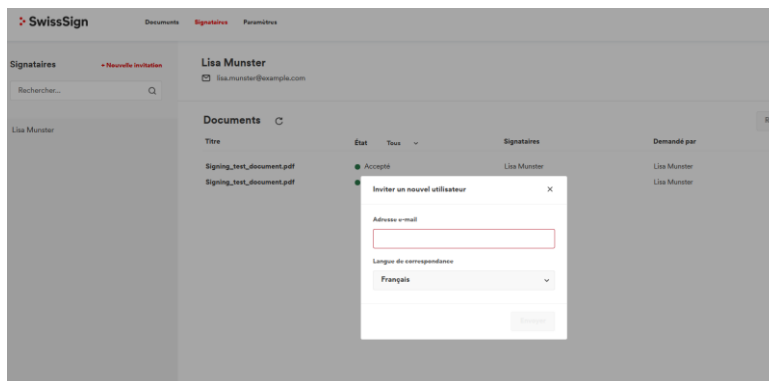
SwissSign Documents Signataires Paramètres

Signataires + Nouvelle invitation

Rechercher...

Lisa Munster

Lisa Munster
lisa.munster@example.com

Documents

| Titre | État Tous | Signataires | Demandé par |
|---|---|---|---|
| Signing_test_document.pdf | Accepté | Lisa Munster | Lisa Munster |
| Signing_test_document.pdf | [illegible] | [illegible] | Lisa Munster |

Inviter un nouvel utilisateur ×

Adresse e-mail

Langue de correspondance

Français

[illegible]